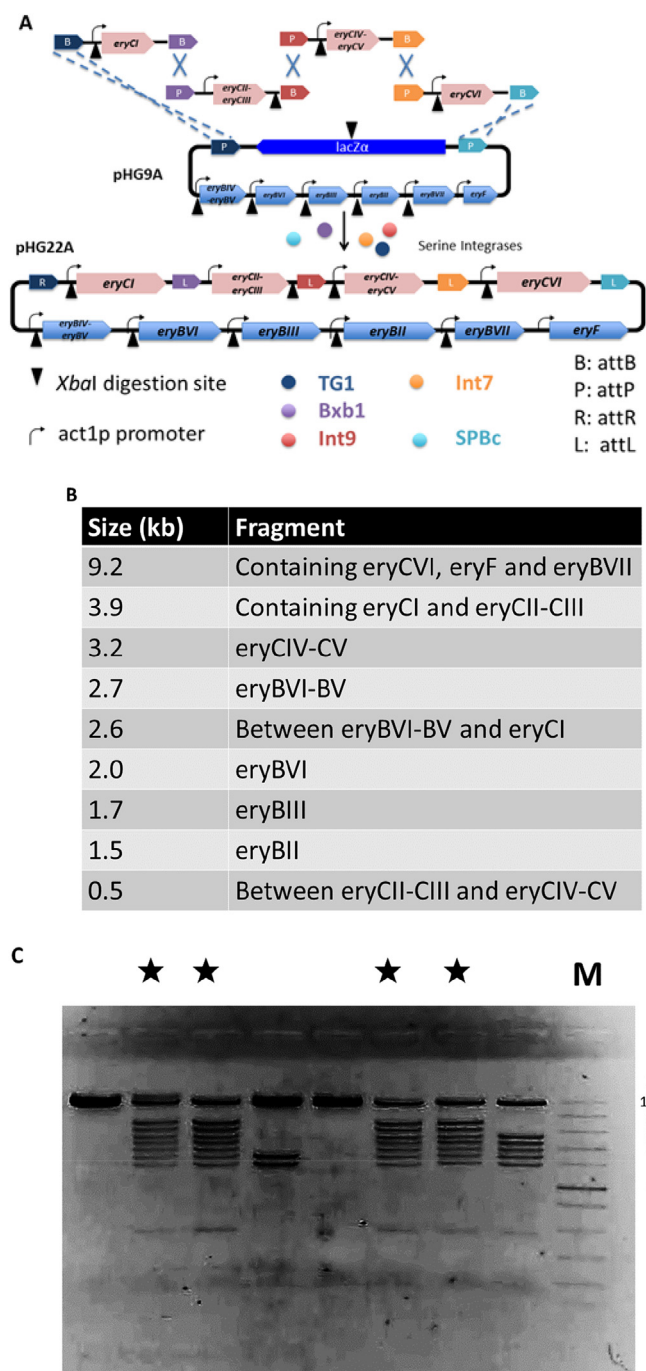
A

B eryCI B

P eryCIV-eryCV B

P eryCII-eryCIII B

P eryCVI B

P lacZα P

pHG9A

eryBIV-eryBV eryBVI eryBIII eryBII eryBVII eryF

Serine Integrases

pHG22A

R eryCI L eryCII-eryCIII L eryCIV-eryCV L eryCVI L

eryBIV-eryBV eryBVI eryBIII eryBII eryBVII eryF

XbaI digestion site

act1p promoter

TG1

Bxb1

Int9

Int7

SPBc

B: attB
P: attP
R: attR
L: attL

B

| Size (kb) | Fragment |
|---|---|
| 9.2 | Containing eryCVI, eryF and eryBVII |
| 3.9 | Containing eryCI and eryCII-CIII |
| 3.2 | eryCIV-CV |
| 2.7 | eryBVI-BV |
| 2.6 | Between eryBVI-BV and eryCI |
| 2.0 | eryBVI |
| 1.7 | eryBIII |
| 1.5 | eryBII |
| 0.5 | Between eryCII-CIII and eryCIV-CV |

C

★ ★ ★ ★ M

1